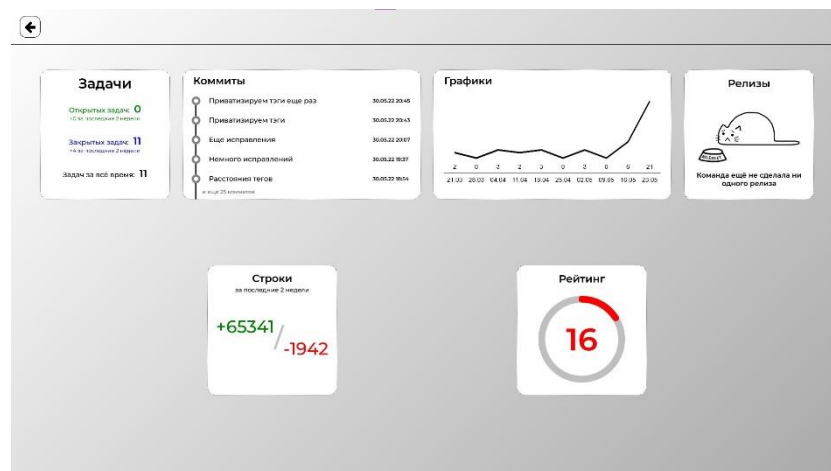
Задачи

Открытых задач: 0
+0 за последние 2 недели

Закрытых задач: 11
+4 за последние 2 недели

Задач за всё время: 11

Коммиты

Приватизируем тэги еще раз 30.05.22 20:45
Приватизируем тэги 30.05.22 20:43
Еще исправления 30.05.22 20:07
Немного исправлений 30.05.22 19:37
Расстояния тегов 30.05.22 19:54
и еще 25 коммитов

Графики

2 0 2 2 0 0 2 0 6 21
21.03 28.03 04.04 11.04 18.04 25.04 02.05 09.05 16.05 23.05

Релизы

Команда ещё не сделала ни одного релиза

Строки
за последние 2 недели

+65341 / -1942

Рейтинг

16